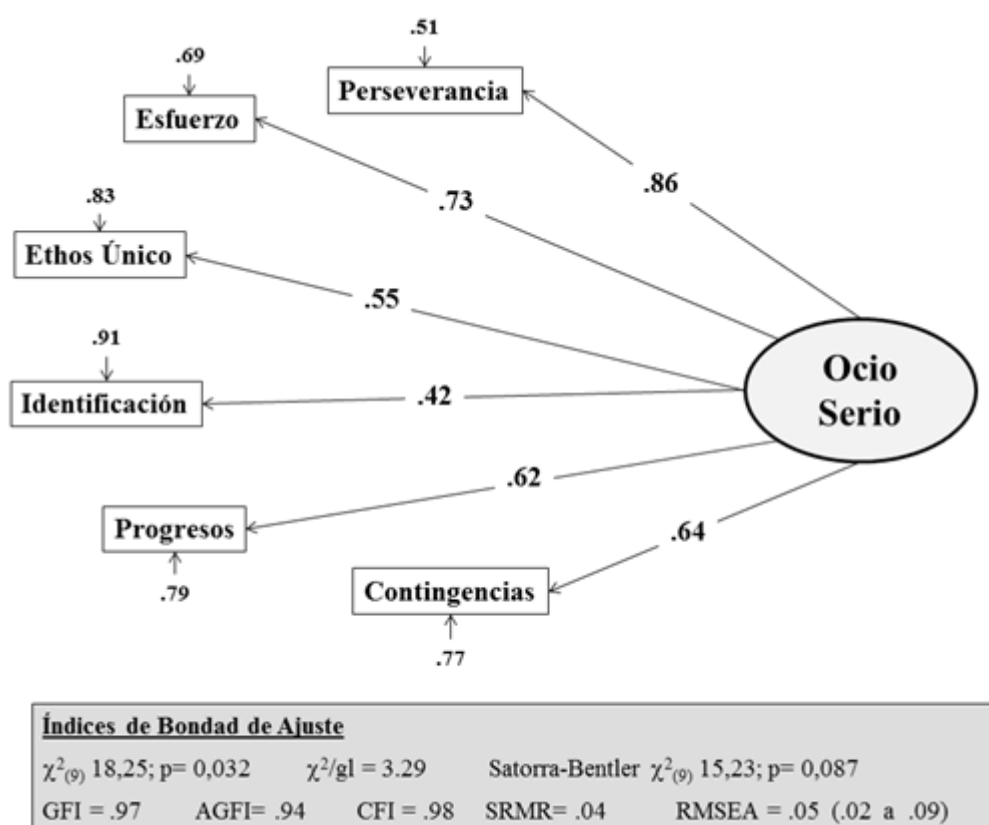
.51
Perseverancia

.69
Esfuerzo

.86

.73

.83
Ethos Único

.55

.91
Identificación

.42

Ocio Serio

.62

Progresos
.79

.64

Contingencias
.77

Índices de Bondad de Ajuste
$\chi^2_{(9)}$ 18,25; p= 0,032 $\chi^2$/gl = 3.29 Satorra-Bentler $\chi^2_{(9)}$ 15,23; p= 0,087
GFI = .97 AGFI= .94 CFI = .98 SRMR= .04 RMSEA = .05 (.02 a .09)